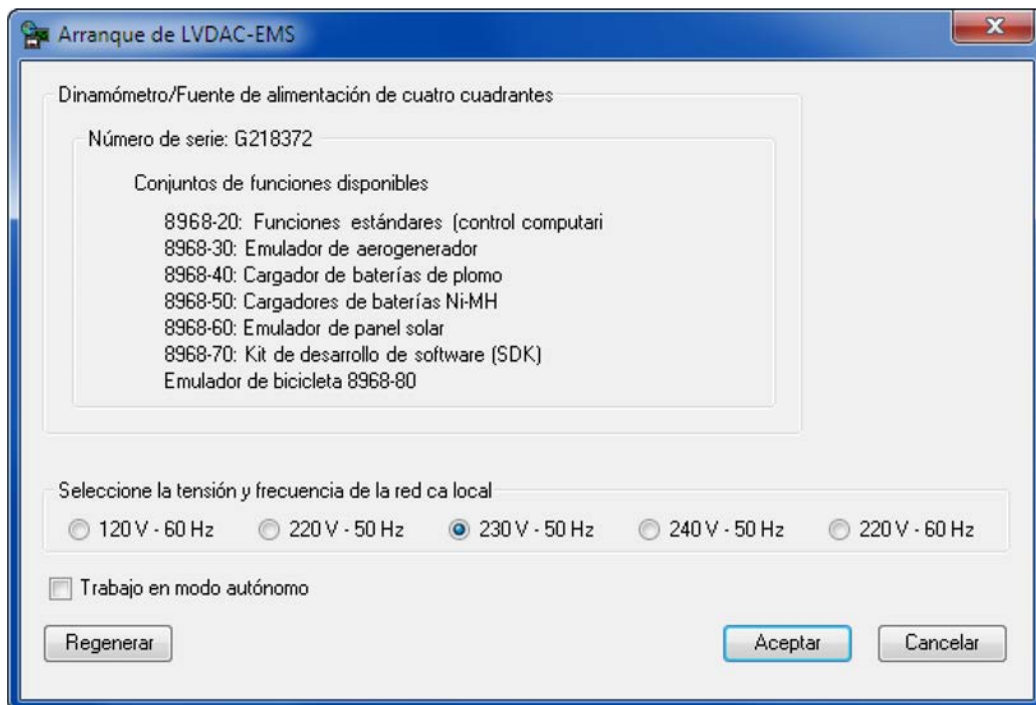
Arranque de LVDAC-EMS

Dinamómetro/Fuente de alimentación de cuatro cuadrantes

Número de serie: G218372

Conjuntos de funciones disponibles

8968-20: Funciones estándares (control computari
8968-30: Emulador de aerogenerador
8968-40: Cargador de baterías de plomo
8968-50: Cargadores de baterías Ni-MH
8968-60: Emulador de panel solar
8968-70: Kit de desarrollo de software (SDK)
Emulador de bicicleta 8968-80

Seleccione la tensión y frecuencia de la red ca local

120 V - 60 Hz
220 V - 50 Hz
230 V - 50 Hz
240 V - 50 Hz
220 V - 60 Hz

Trabajo en modo autónomo

Regenerar
Aceptar
Cancelar